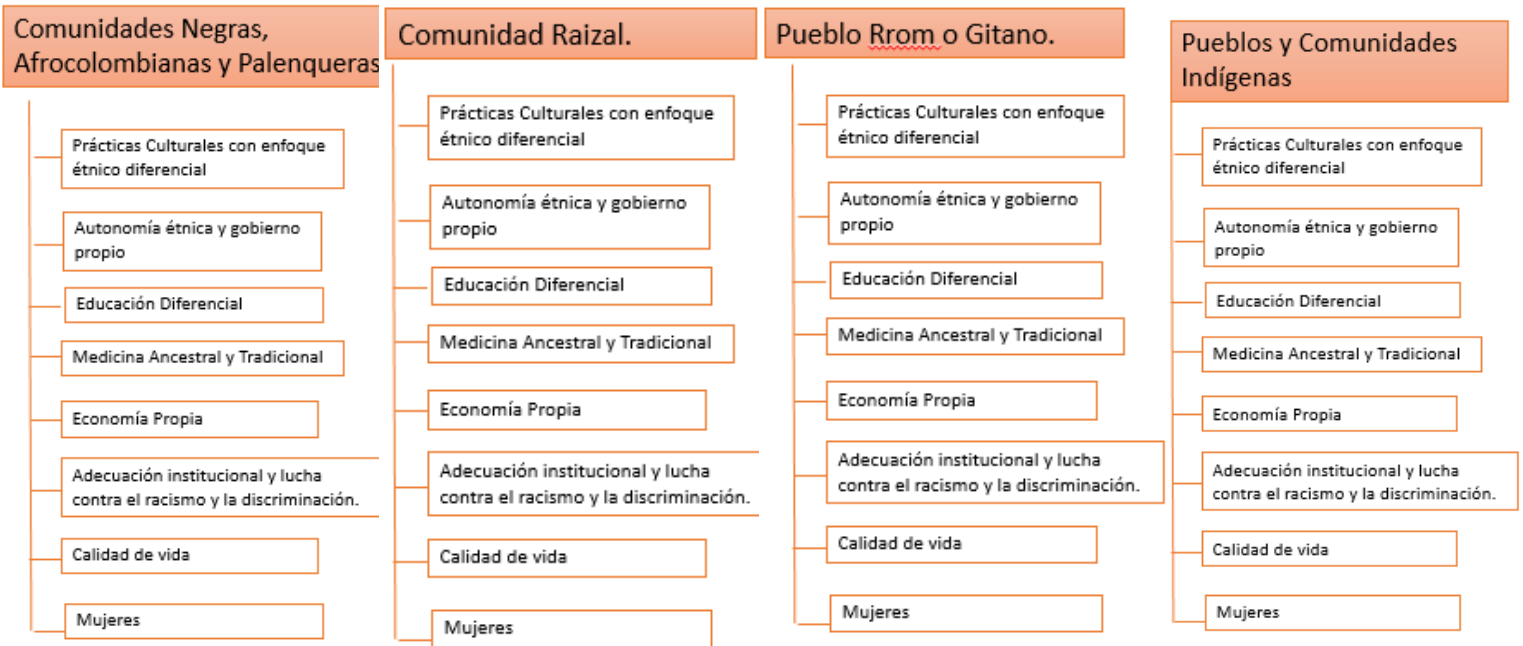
Comunidades Negras, Afrocolombianas y Palenqueras

Prácticas Culturales con enfoque étnico diferencial

Autonomía étnica y gobierno propio

Educación Diferencial

Medicina Ancestral y Tradicional

Economía Propia

Adecuación institucional y lucha contra el racismo y la discriminación.

Calidad de vida

Mujeres

Comunidad Raizal.

Prácticas Culturales con enfoque étnico diferencial

Autonomía étnica y gobierno propio

Educación Diferencial

Medicina Ancestral y Tradicional

Economía Propia

Adecuación institucional y lucha contra el racismo y la discriminación.

Calidad de vida

Mujeres

Pueblo Rrom o Gitano.

Prácticas Culturales con enfoque étnico diferencial

Autonomía étnica y gobierno propio

Educación Diferencial

Medicina Ancestral y Tradicional

Economía Propia

Adecuación institucional y lucha contra el racismo y la discriminación.

Calidad de vida

Mujeres

Pueblos y Comunidades Indígenas

Prácticas Culturales con enfoque étnico diferencial

Autonomía étnica y gobierno propio

Educación Diferencial

Medicina Ancestral y Tradicional

Economía Propia

Adecuación institucional y lucha contra el racismo y la discriminación.

Calidad de vida

Mujeres